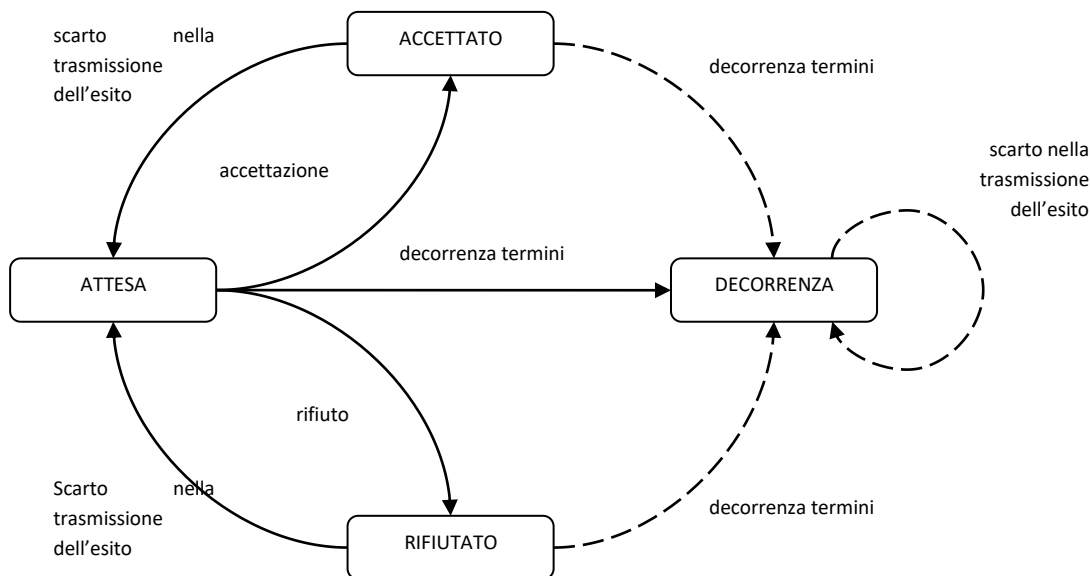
scarto nella trasmissione dell'esito

ACCETTATO

decorrenza termini

accettazione

scarto nella trasmissione dell'esito

ATTESA

decorrenza termini

DECORRENZA

rifiuto

Scarto nella trasmissione dell'esito

RIFIUTATO

decorrenza termini